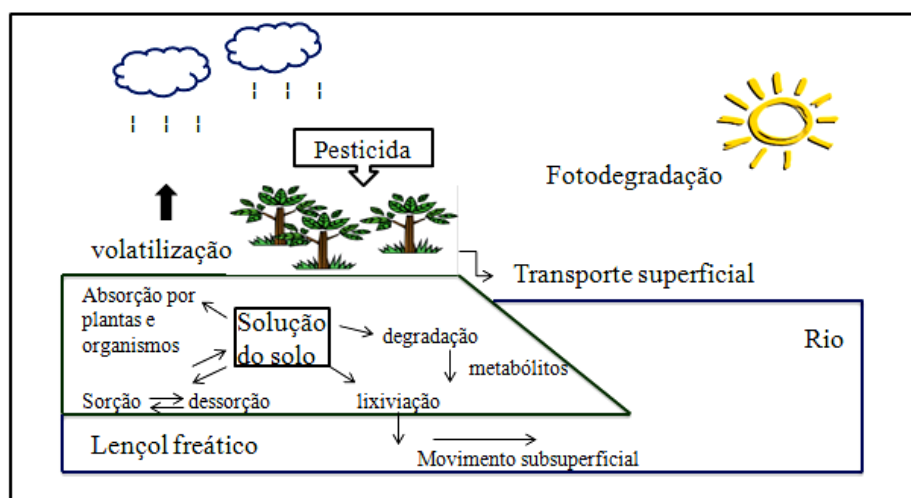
Pesticida

Fotodegradação

volatilização

Transporte superficial

Absorção por plantas e organismos

Solução do solo

degradação

metabólitos

Rio

Sorção $\rightleftharpoons$ dessorção

lixiviação

Lençol freático

Movimento subsuperficial